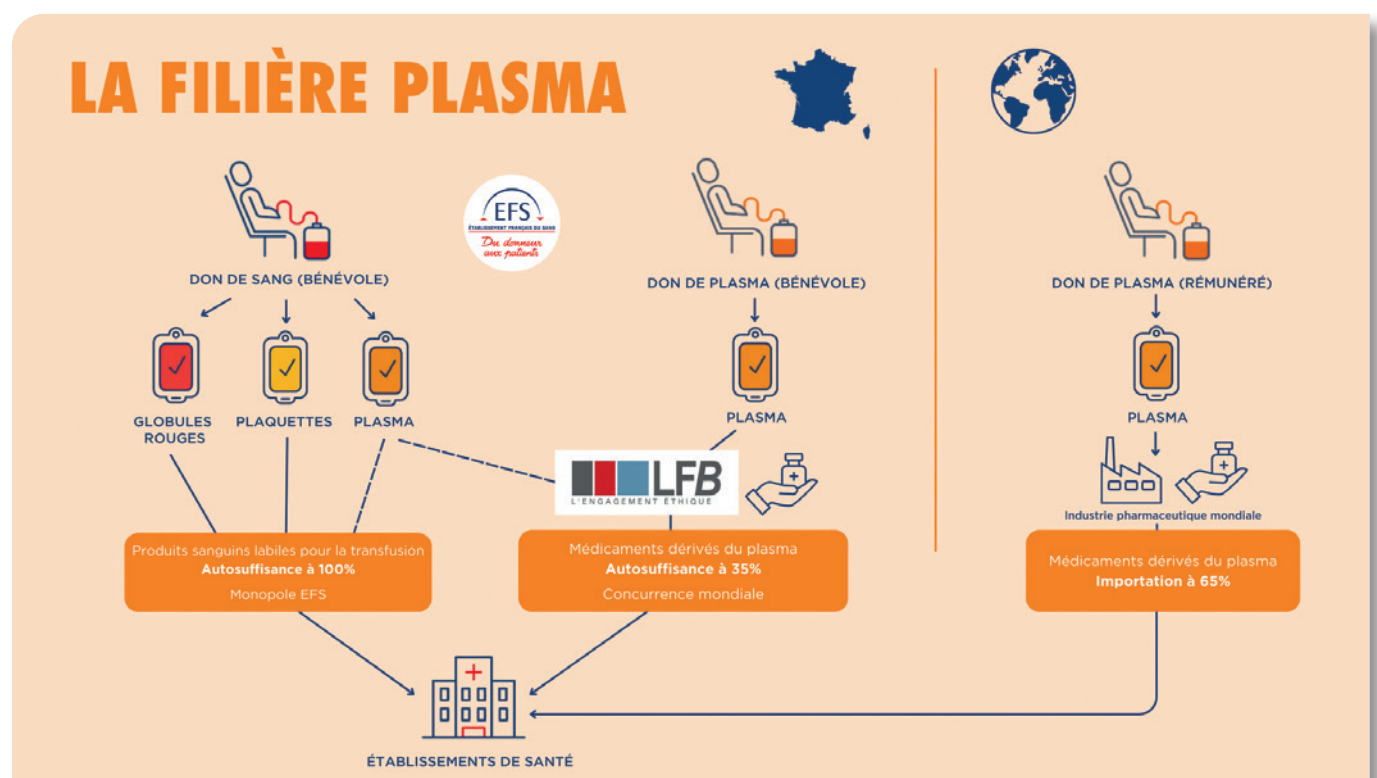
LA FILIÈRE PLASMA

EFS
ÉTABLISSEMENT FRANÇAIS DU SANG
Du donneur aux patients

DON DE SANG (BÉNÉVOLE)

GLOBULES ROUGES

PLAQUETTES

PLASMA

Produits sanguins labiles pour la transfusion
Autosuffisance à 100%
Monopole EFS

DON DE PLASMA (BÉNÉVOLE)

PLASMA

LFB
L'ENGAGEMENT ÉTHIQUE

Médicaments dérivés du plasma
Autosuffisance à 35%
Concurrence mondiale

DON DE PLASMA (RÉMUNÉRÉ)

PLASMA

Industrie pharmaceutique mondiale

Médicaments dérivés du plasma
Importation à 65%

ÉTABLISSEMENTS DE SANTÉ